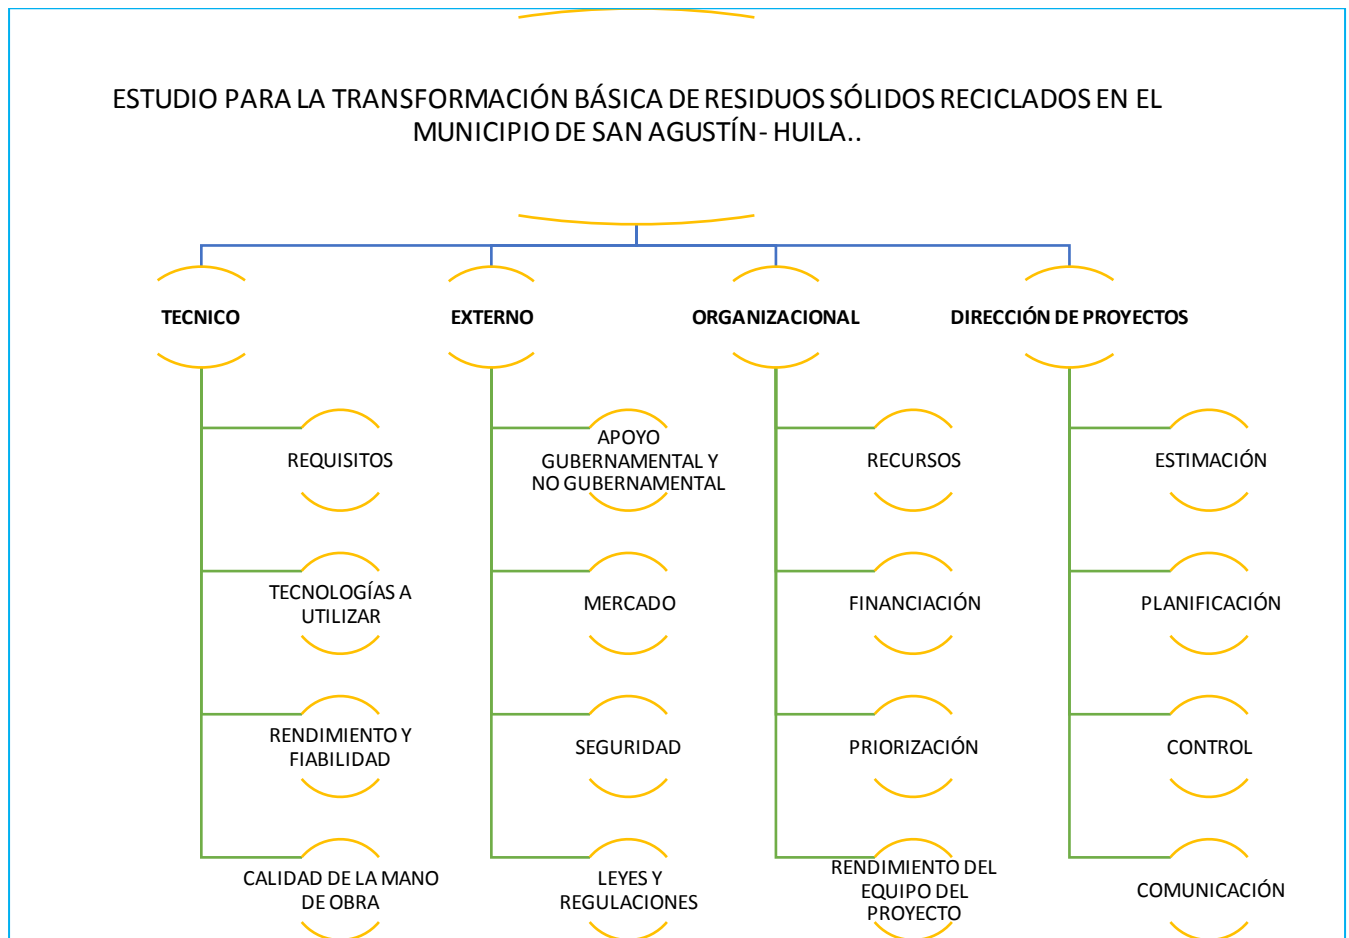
ESTUDIO PARA LA TRANSFORMACIÓN BÁSICA DE RESIDUOS SÓLIDOS RECICLADOS EN EL MUNICIPIO DE SAN AGUSTÍN- HUILA..

TECNICO

REQUISITOS

TECNOLOGÍAS A UTILIZAR

RENDIMIENTO Y FIABILIDAD

CALIDAD DE LA MANO DE OBRA

EXTERNO

APOYO GUBERNAMENTAL Y NO GUBERNAMENTAL

MERCADO

SEGURIDAD

LEYES Y REGULACIONES

ORGANIZACIONAL

RECURSOS

FINANCIACIÓN

PRIORIZACIÓN

RENDIMIENTO DEL EQUIPO DEL PROYECTO

DIRECCIÓN DE PROYECTOS

ESTIMACIÓN

PLANIFICACIÓN

CONTROL

COMUNICACIÓN